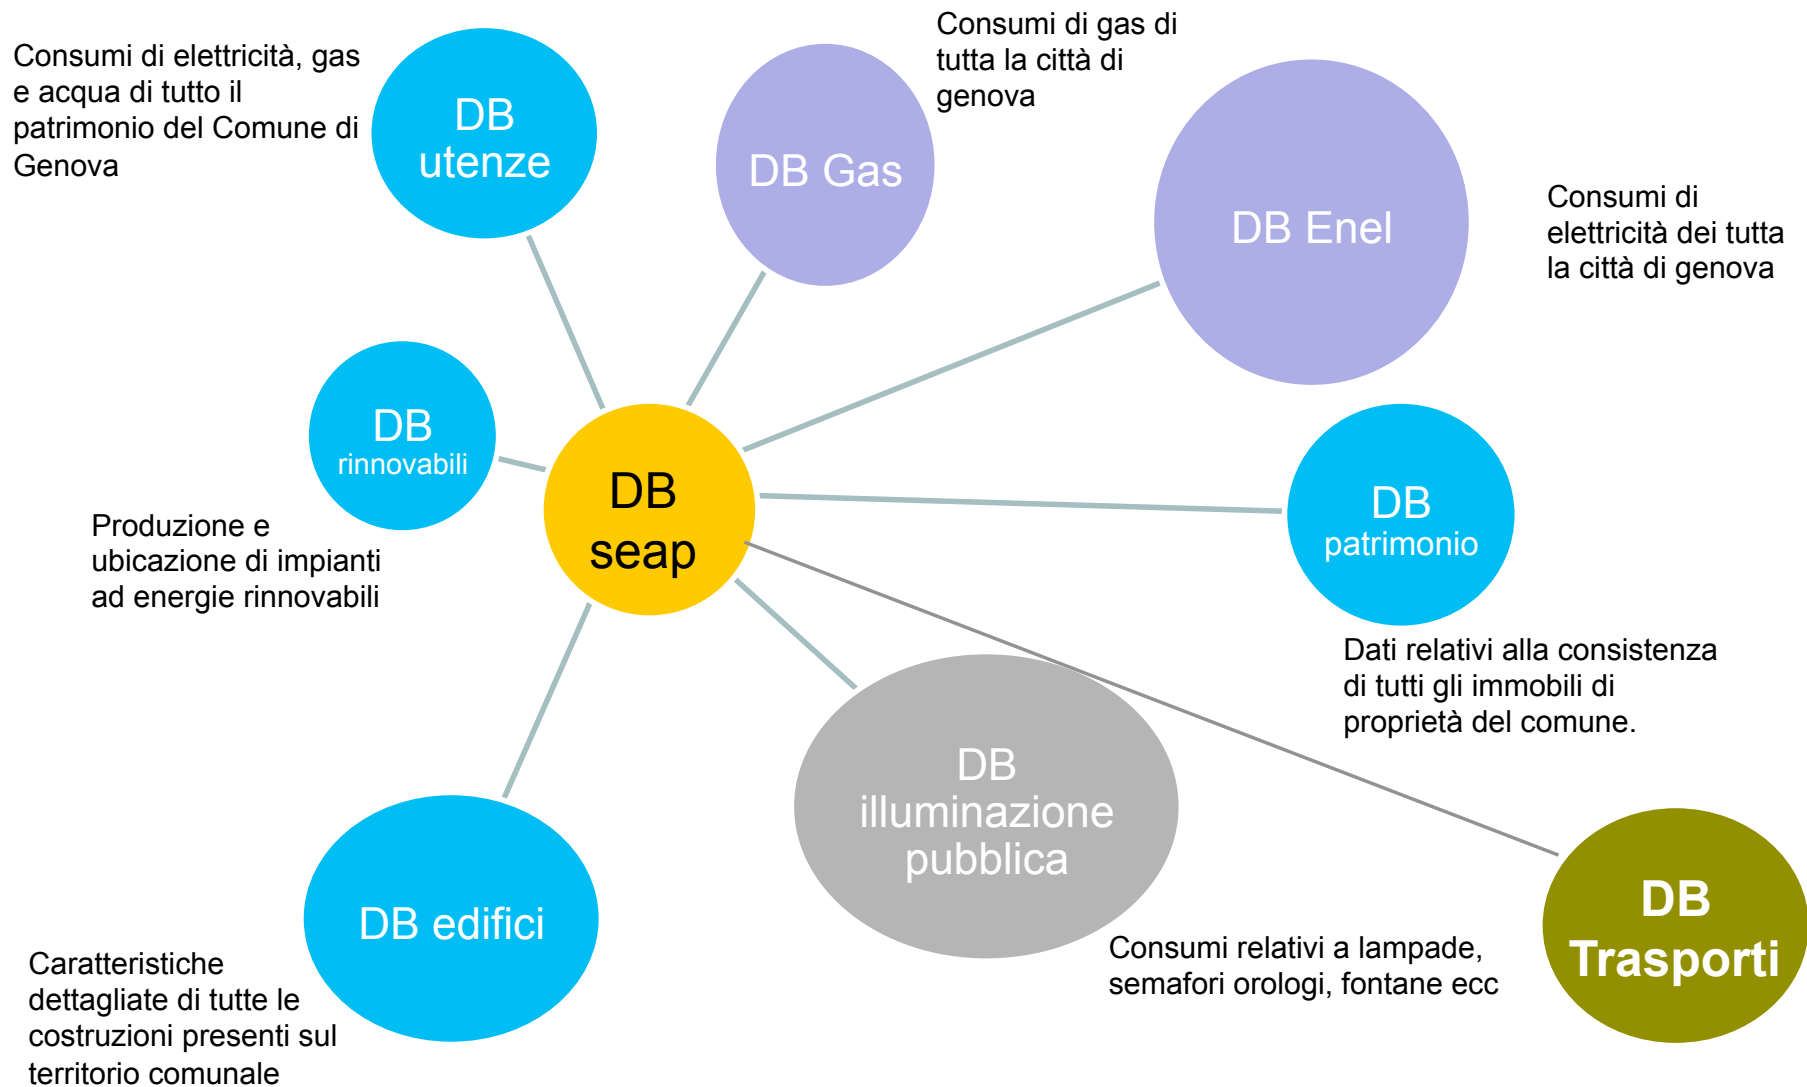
Consumi di elettricità, gas e acqua di tutto il patrimonio del Comune di Genova

DB utenze

DB Gas

Consumi di gas di tutta la città di genova

DB Enel

Consumi di elettricità dei tutta la città di genova

DB rinnovabili

DB seap

Produzione e ubicazione di impianti ad energie rinnovabili

DB patrimonio

Dati relativi alla consistenza di tutti gli immobili di proprietà del comune.

DB illuminazione pubblica

DB edifici

Caratteristiche dettagliate di tutte le costruzioni presenti sul territorio comunale

Consumi relativi a lampade, semafori orologi, fontane ecc

DB Trasporti